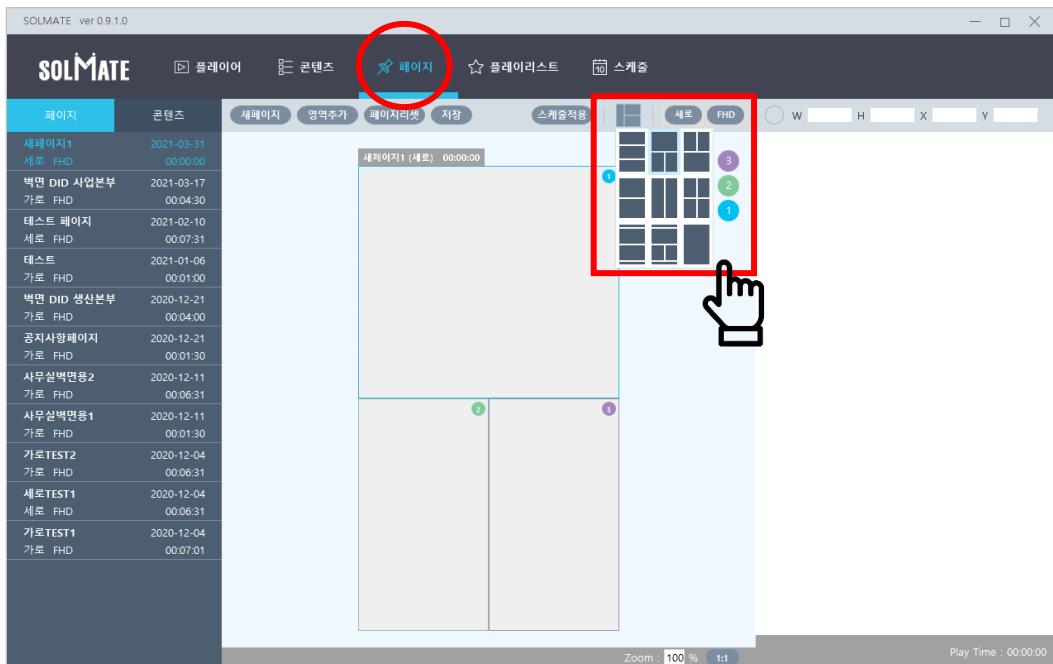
SOLMATE ver 0.9.1.0

SOLMATE

플레이어
콘텐츠
페이지
플레이리스트
스케줄

페이지
콘텐츠

새페이지
영역추가
페이지리셋
저장
스케줄적용
세로
FHD
W
H
X
Y

새페이지1 2021-03-31
세로 FHD 00:00:00
벽면 DID 사업본부 2021-03-17
가로 FHD 00:04:30
테스트 페이지 2021-02-10
세로 FHD 00:07:31
테스트 2021-01-06
가로 FHD 00:01:00
벽면 DID 생산본부 2020-12-21
가로 FHD 00:04:00
공지사항페이지 2020-12-21
가로 FHD 00:01:30
사무실벽면용2 2020-12-11
가로 FHD 00:06:31
사무실벽면용1 2020-12-11
가로 FHD 00:01:30
가로TEST2 2020-12-04
가로 FHD 00:06:31
세로TEST1 2020-12-04
세로 FHD 00:06:31
가로TEST1 2020-12-04
가로 FHD 00:07:01

새페이지1 (세로) 00:00:00
1
2
3
3
2
1

Zoom : 100 % 1:1
Play Time : 00:00:00